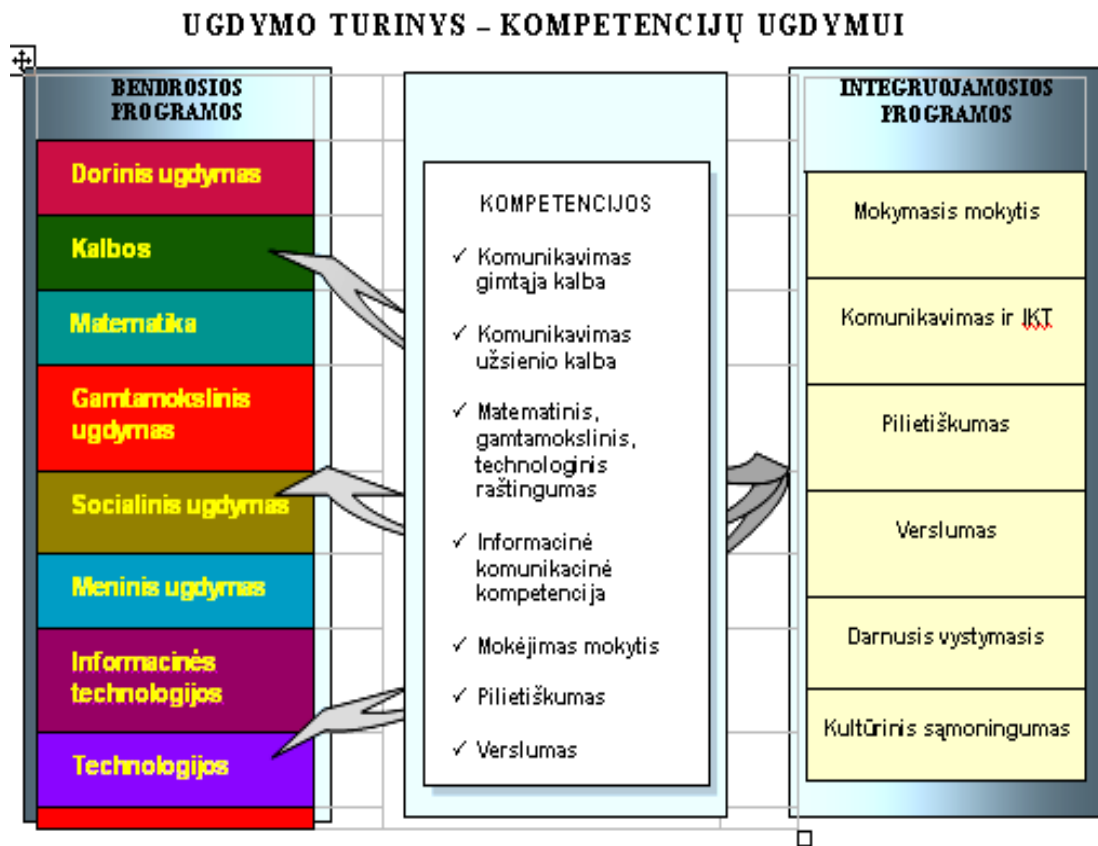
UGDYMO TURINYS – KOMPETENCIJŲ UGDYMUI

BENDROSIOS PROGRAMOS

Dorinis ugdymas

Kalbos

Matematika

Gamtamokslinis ugdymas

Socialinis ugdymas

Meninis ugdymas

Informacinės technologijos

Technologijos

KOMPETENCIJOS

✓ Komunikavimas gimtąja kalba

✓ Komunikavimas užsienio kalba

✓ Matematinis, gamtamokslinis, technologinis raštingumas

✓ Informacinė komunikacinė kompetencija

✓ Mokėjimas mokytis

✓ Pilietiškumas

✓ Verslumas

INTEGRUOJAMOSIOS PROGRAMOS

Mokymasis mokytis

Komunikavimas ir IKT

Pilietiškumas

Verslumas

Darnusis vystymasis

Kultūrinis sąmoningumas